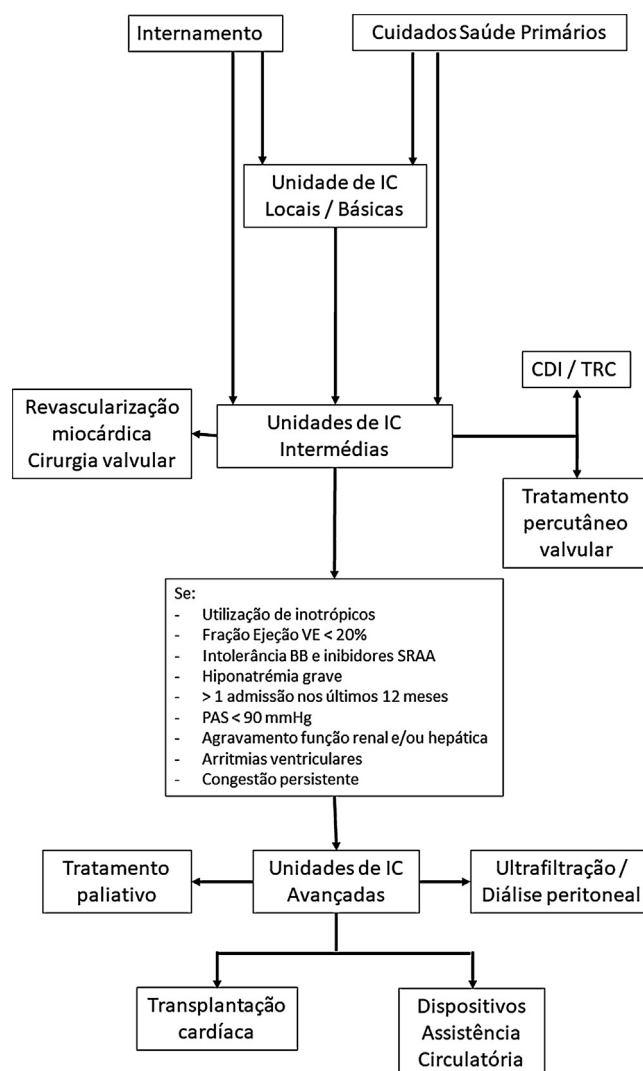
Internamento

Cuidados Saúde Primários

Unidade de IC
Locais / Básicas

CDI / TRC

Revascularização miocárdica
Cirurgia valvular

Unidades de IC
Intermédias

Tratamento percutâneo valvular

Se:
- Utilização de inotrópicos
- Fração Ejeção VE < 20%
- Intolerância BB e inibidores SRAA
- Hiponatrémia grave
- > 1 admissão nos últimos 12 meses
- PAS < 90 mmHg
- Agravamento função renal e/ou hepática
- Arritmias ventriculares
- Congestão persistente

Tratamento paliativo

Unidades de IC
Avançadas

Ultrafiltração /
Diálise peritoneal

Transplantação cardíaca

Dispositivos
Assistência
Circulatória